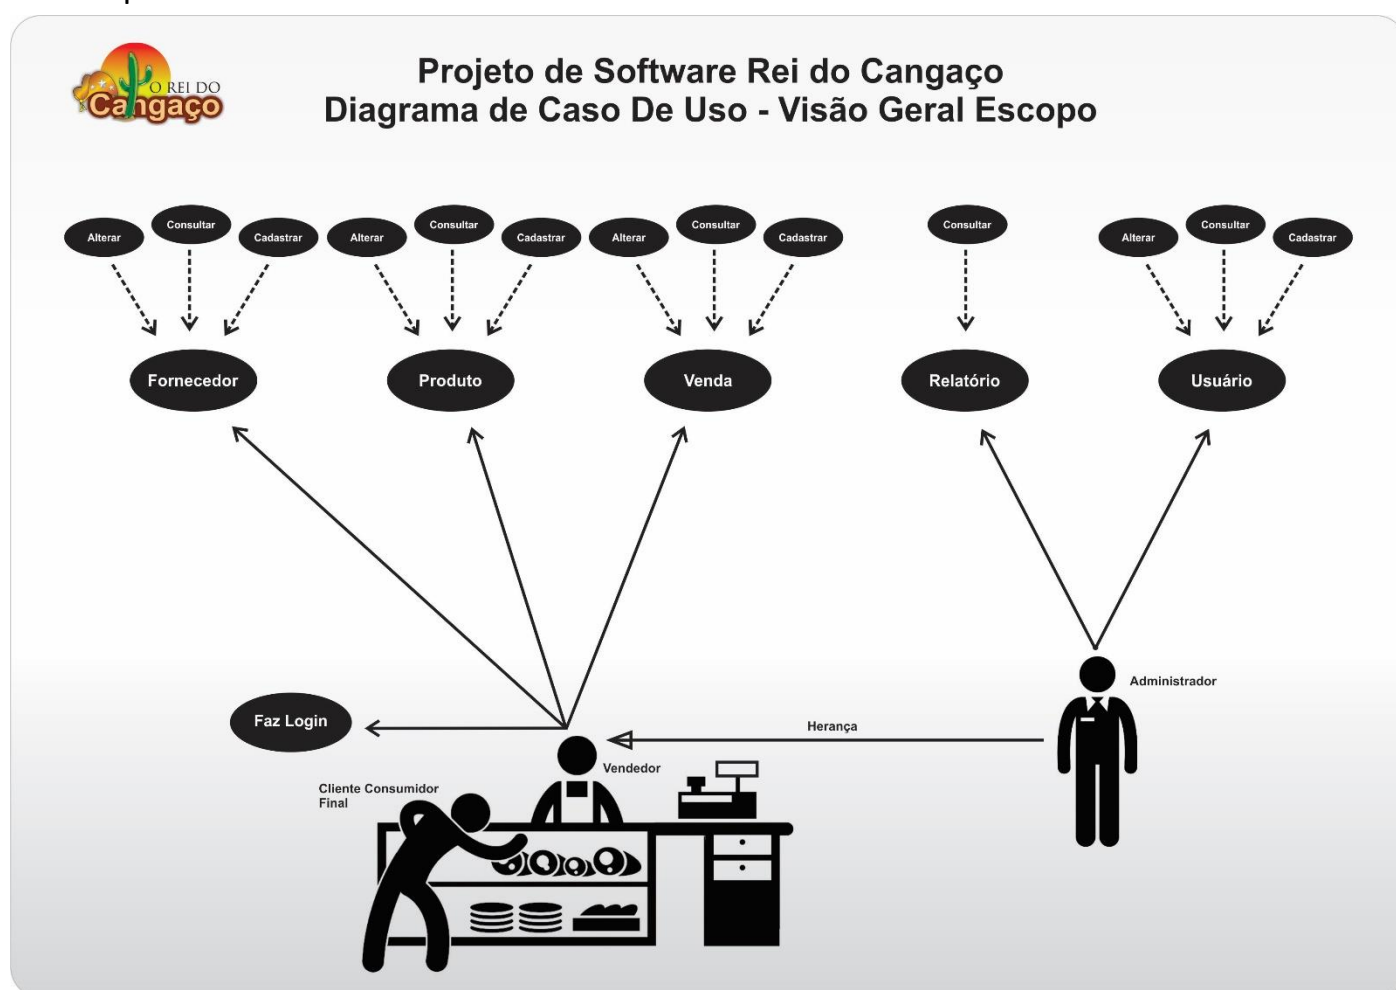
O REI DO Cangaço

Projeto de Software Rei do Cangaço
Diagrama de Caso De Uso - Visão Geral Escopo

Alterar
Consultar
Cadastrar
Alterar
Consultar
Cadastrar
Alterar
Consultar
Cadastrar
Consultar
Alterar
Consultar
Cadastrar

Fornecedor
Produto
Venda
Relatório
Usuário

Administrador

Faz Login

Herança

Vendedor

Cliente Consumidor Final